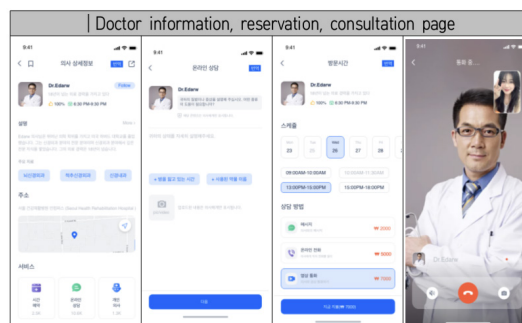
| Doctor information, reservation, consultation page

9:41

의사 상세정보

Dr.Edane

Follow

100%

6:30 PM-8:30 PM

설명

More

주소

서비스

9:41

온라인 상담

Dr.Edane

9:41

방문시간

스케줄

23

24

25

26

27

28

09:00AM-10:00AM

10:00PM-11:30AM

13:00PM-15:00PM

15:00PM-18:00PM

상담 방법

메시지

온라인 전화

영상 통화

Dr.Edane